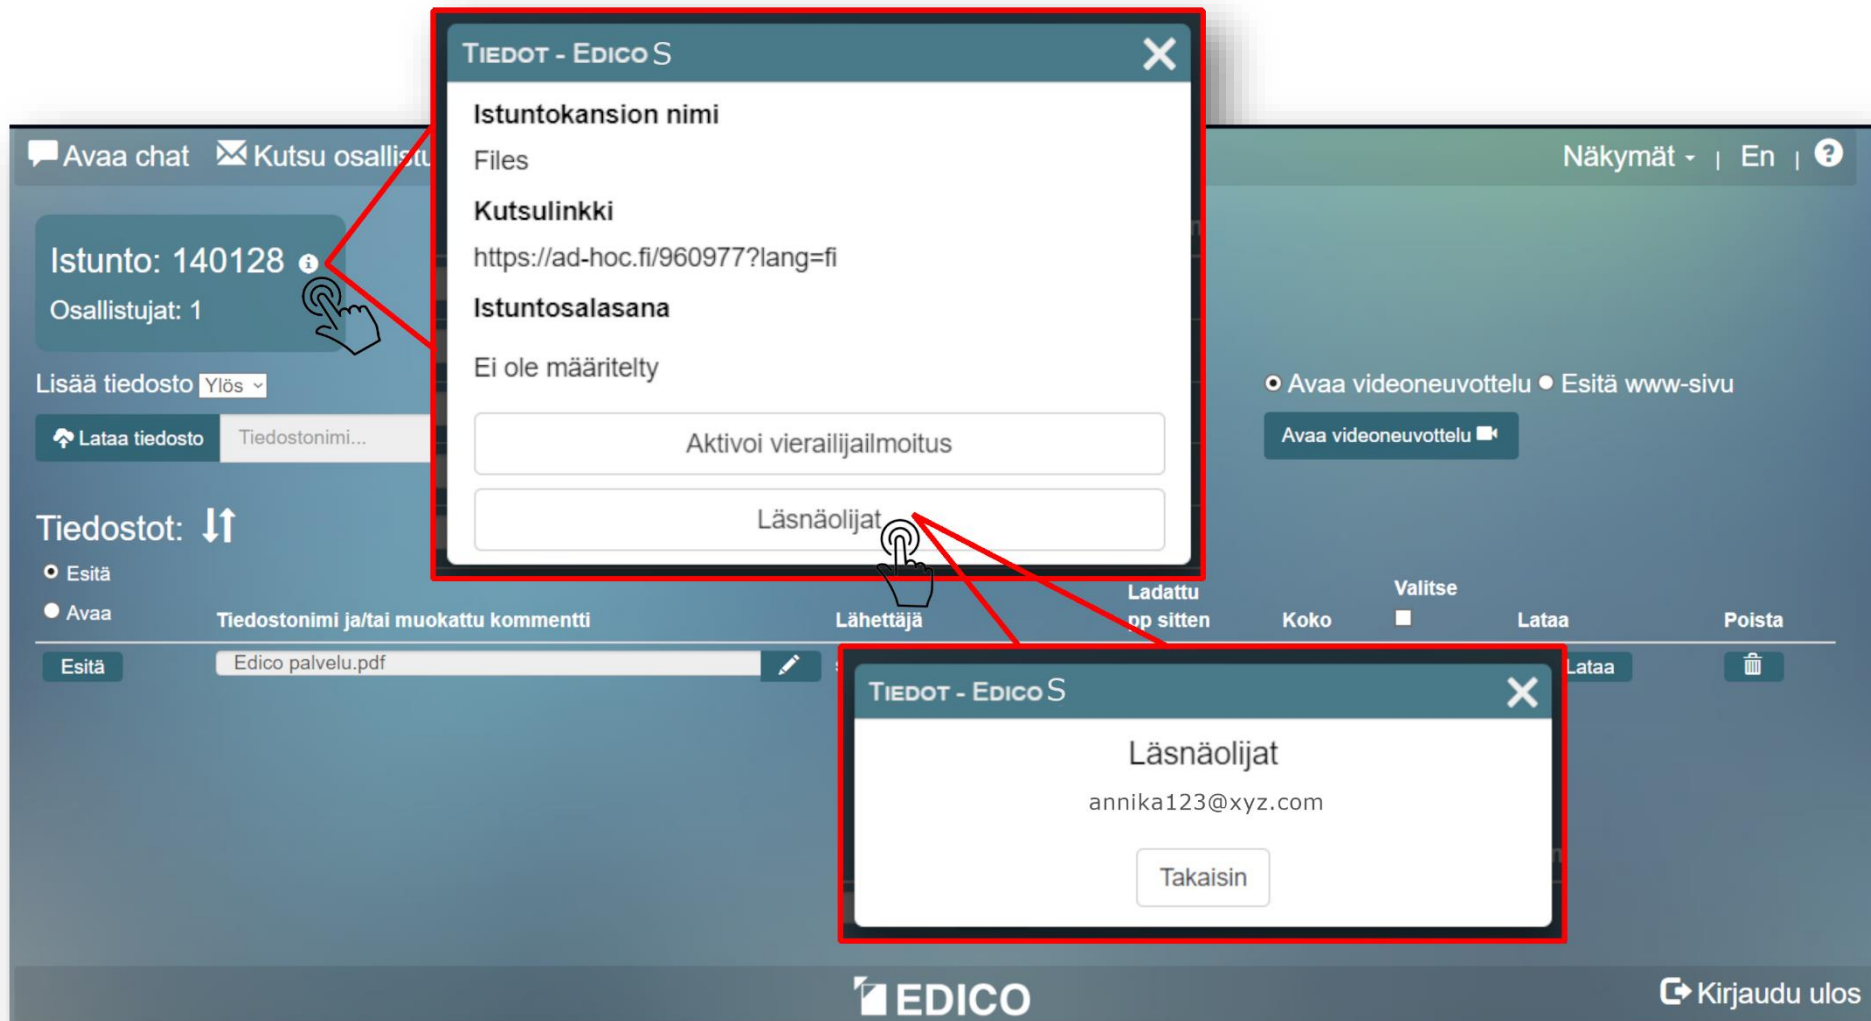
Avaa chat Kutsu osallistu

Näkymät | En | ?

Istunto: 140128
Osallistujat: 1

Lisää tiedosto Ylös

Lataa tiedosto Tiedostonimi...

Tiedostot:

Esitä
Avaa

Avaa videoneuvottelu Esitä www-sivu

Avaa videoneuvottelu

TIEDOT - EDICO S

Istuntokansion nimi
Files
Kutsulinkki
https://ad-hoc.fi/960977?lang=fi
Istuntosalasana
Ei ole määritelty

Aktivoi vierailijailmoitus
Läsnäolijat

| | Tiedostonimi ja/tai muokattu kommentti | Lähettäjä | Ladattu pp sitten | Koko | Valitse | Lataa | Poista |
|---|---|---|---|---|---|---|---|
| Esitä | Edico palvelu.pdf | | | | | Lataa | |

TIEDOT - EDICO S

Läsnäolijat
annika123@xyz.com
Takaisin

EDICO

Kirjaudu ulos